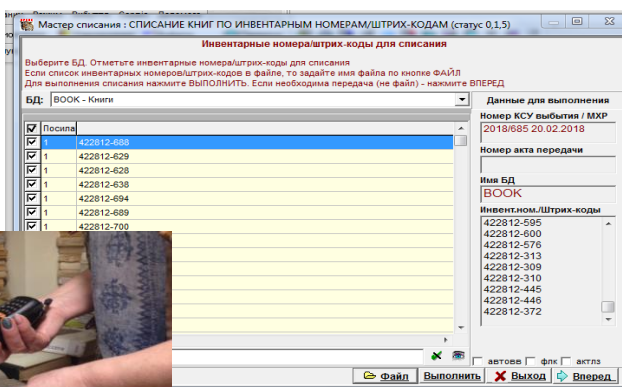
Мастер списания : СПИСАНИЕ КНИГ ПО ИНВЕНТАРНЫМ НОМЕРАМ/ШТРИХ-КОДАМ (статус 0,1,5)

Инвентарные номера/штрих-коды для списания

Выберите БД. Отметьте инвентарные номера/штрих-коды для списания
Если список инвентарных номеров/штрих-кодов в файле, то задайте имя файла по кнопке ФАЙЛ
Для выполнения списания нажмите ВЫПОЛНИТЬ. Если необходима передача (не файл) - нажмите ВПЕРЕД

БД: BOOK - Книги

Данные для выполнения

Посила

| | | |
|---|---|---|
| ☑ | 1 | 422812-688 |
| ☑ | 1 | 422812-629 |
| ☑ | 1 | 422812-628 |
| ☑ | 1 | 422812-638 |
| ☑ | 1 | 422812-694 |
| ☑ | 1 | 422812-689 |
| ☑ | 1 | 422812-700 |

Номер КСУ выбытия / МХР
2018/685 20.02.2018

Номер акта передачи

Имя БД
BOOK

Инвент.ном./Штрих-коды
422812-595
422812-600
422812-576
422812-313
422812-309
422812-310
422812-445
422812-446
422812-372

автовв флк актлз

Файл Выполнить Выход Вперед